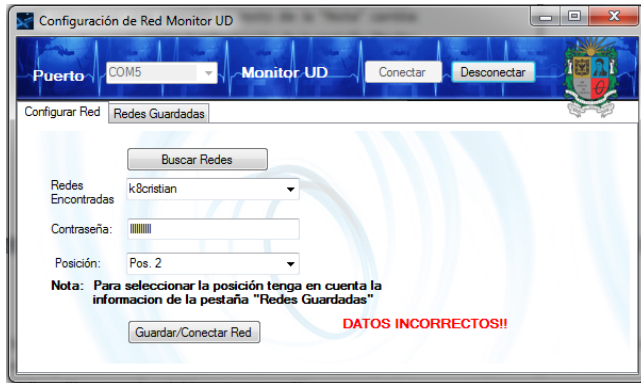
Configuración de Red Monitor UD

Puerto COM5 Monitor UD Conectar Desconectar

Configurar Red | Redes Guardadas

Buscar Redes

Redes Encontradas k8cristian

Contraseña: ||||||||

Posición: Pos. 2

Nota: Para seleccionar la posición tenga en cuenta la informacion de la pestaña "Redes Guardadas"

Guardar/Conectar Red

DATOS INCORRECTOS!!